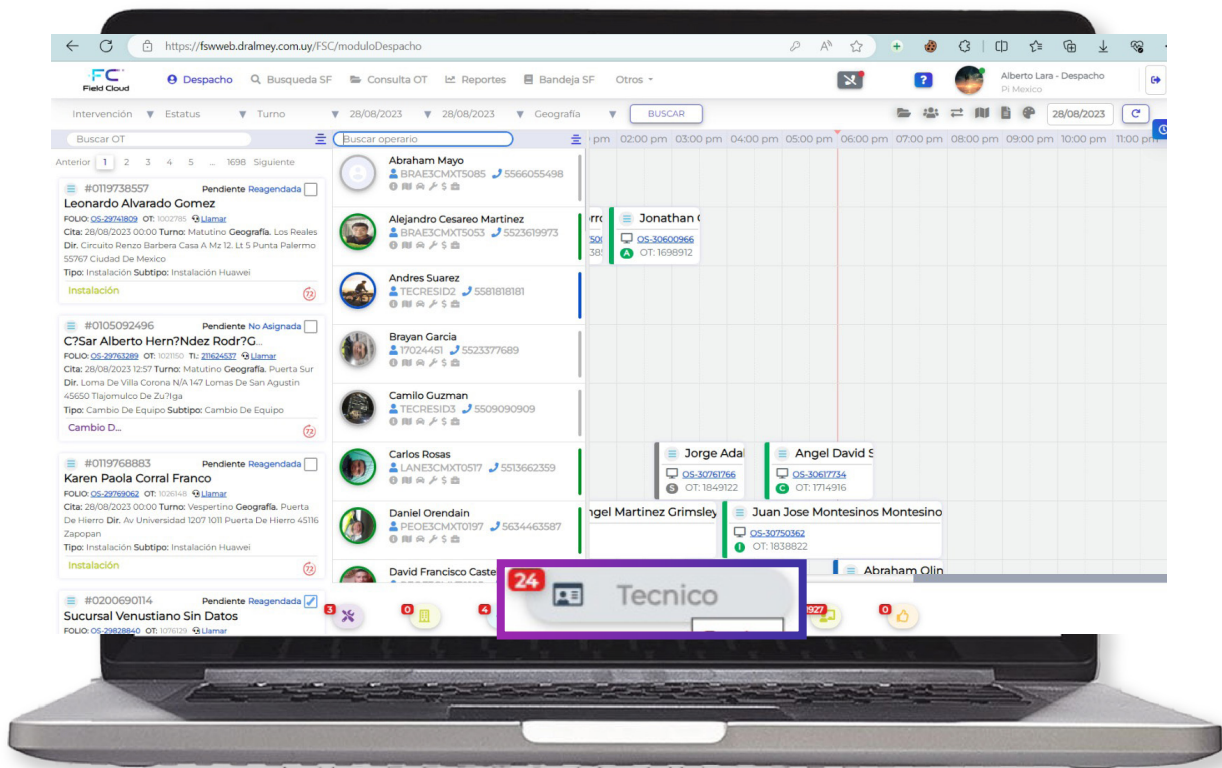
https://fswweb.dralmey.com.uy/FSC/moduloDespacho

FC Field Cloud

Despacho  Busqueda SF  Consulta OT  Reportes  Bandeja SF  Otros

Alberto Lara - Despacho
Pi Mexico

Intervención  Estatus  Turno  28/08/2023  28/08/2023  Geografía  BUSCAR  28/08/2023

Buscar OT

Anterior 1 2 3 4 5 ... 1698 Siguiente

#0119738557 Pendiente Reagendada
Leonardo Alvarado Gomez
FOLIO: OS-29741809 OT: 1002785 Llamar
Cita: 28/08/2023 00:00 Turno: Matutino Geografía. Los Reales Dir. Circuito Renzo Barbera Casa A Mz 12, Lt 5 Punta Palermo 55767 Ciudad De Mexico
Tipo: Instalación Subtipo: Instalación Huawei
Instalación 72

#0105092496 Pendiente No Asignada
C?Sar Alberto Hern?Ndez Rodr?G...
FOLIO: OS-29763289 OT: 1021150 Tl.: 211624537 Llamar
Cita: 28/08/2023 12:57 Turno: Matutino Geografía. Puerta Sur Dir. Loma De Villa Corona N/A 147 Lomas De San Agustin 45650 Tlajomulco De Zu?Iga
Tipo: Cambio De Equipo Subtipo: Cambio De Equipo
Cambio D... 72

#0119768883 Pendiente Reagendada
Karen Paola Corral Franco
FOLIO: OS-29769062 OT: 1026148 Llamar
Cita: 28/08/2023 00:00 Turno: Vespertino Geografía. Puerta De Hierro Dir. Av Universidad 1207 1011 Puerta De Hierro 45116 Zapopan
Tipo: Instalación Subtipo: Instalación Huawei
Instalación 72

#0200690114 Pendiente Reagendada
Sucursal Venustiano Sin Datos
FOLIO: OS-29828840 OT: 1076129 Llamar

Buscar operario

Abraham Mayo
BRAE3CMXT5085 5566055498

Alejandro Cesareo Martinez
BRAE3CMXT5053 5523619973

Andres Suarez
TECRESID2 5581818181

Brayan Garcia
17024451 5523377689

Camilo Guzman
TECRESID3 5509090909

Carlos Rosas
LANE3CMXT0517 5513662359

Daniel Orendain
PEOE3CMXT0197 5634463587

David Francisco Caste

pm 02:00 pm 03:00 pm 04:00 pm 05:00 pm 06:00 pm 07:00 pm 08:00 pm 09:00 pm 10:00 pm 11:00 pm

Jonathan
OS-30600966
OT: 1698912

Jorge Ada
OS-30761766
OT: 1849122

Angel David S
OS-30617734
OT: 1714916

ngel Martinez Grimsley

Juan Jose Montesinos Montesino
OS-30750362
OT: 1838822

Abraham Olin

3  0  4  24 Tecnico  927  0